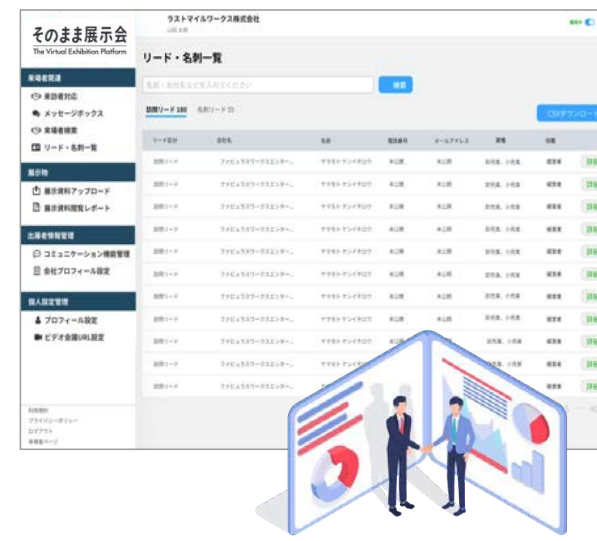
そのまま展示会
The Virtual Exhibition Platform

ラストマイルワークス株式会社

来場者関連
来訪者対応
メッセージボックス
来場者検索
リード・名刺一覧

展示物
展示資料アップロード
展示資料閲覧レポート

出展者情報管理
コミュニケーション機能管理
会社プロフィール設定

個人設定管理
プロフィール設定
ビデオ会議URL設定

利用規約
プライバシーポリシー
ログアウト
来場者ページ

リード・名刺一覧

名前・会社名などを入力してください
検索

訪問リード 150　名刺リード 15

CSVダウンロード

| リード区分 | 会社名 | 名前 | 電話番号 | メールアドレス | 業種 | 役職 |
|---|---|---|---|---|---|---|
| 訪問リード | ファビュラスワークスエンター... | ヤマモトケンイチロウ | 未公開 | 未公開 | 卸売業、小売業 | 経営者 |
| 訪問リード | ファビュラスワークスエンター... | ヤマモトケンイチロウ | 未公開 | 未公開 | 卸売業、小売業 | 経営者 |
| 訪問リード | ファビュラスワークスエンター... | ヤマモトケンイチロウ | 未公開 | 未公開 | 卸売業、小売業 | 経営者 |
| 訪問リード | ファビュラスワークスエンター... | ヤマモトケンイチロウ | 未公開 | 未公開 | 卸売業、小売業 | 経営者 |
| 訪問リード | ファビュラスワークスエンター... | ヤマモトケンイチロウ | 未公開 | 未公開 | 卸売業、小売業 | 経営者 |
| 訪問リード | ファビュラスワークスエンター... | ヤマモトケンイチロウ | 未公開 | 未公開 | 卸売業、小売業 | 経営者 |
| 訪問リード | ファビュラスワークスエンター... | ヤマモトケンイチロウ | 未公開 | 未公開 | 卸売業、小売業 | 経営者 |
| 訪問リード | ファビュラスワークスエンター... | ヤマモトケンイチロウ | 未公開 | 未公開 | 卸売業、小売業 | 経営者 |
| 訪問リード | ファビュラスワークスエンター... | ヤマモトケンイチロウ | 未公開 | 未公開 | 卸売業、小売業 | 経営者 |
| 訪問リード | ファビュラスワークスエンター... | ヤマモトケンイチロウ | 未公開 | 未公開 | 卸売業、小売業 | 経営者 |
| 訪問リード | ファビュラスワークスエンター... | ヤマモトケンイチロウ | 未公開 | 未公開 | 卸売業、小売業 | 経営者 |